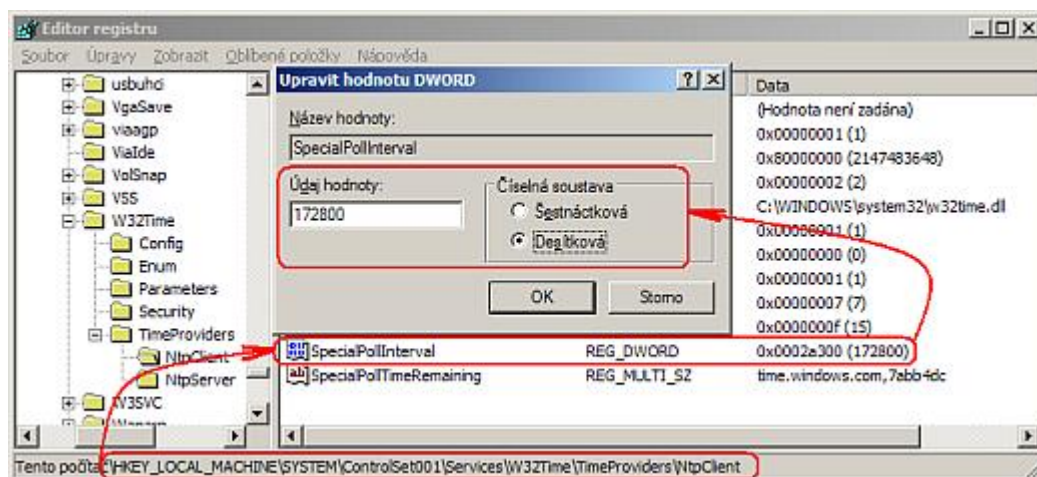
Editor registru

Soubor Úpravy Zobrazit Oblíbené položky Nápověda

usbuhci
VgaSave
viaagp
ViaIde
VolSnap
VSS
W32Time
Config
Enum
Parameters
Security
TimeProviders
NtpClient
NtpServer
W3SVC
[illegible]

Upravit hodnotu DWORD

Název hodnoty:
SpecialPollInterval
Údaj hodnoty:
172800
Číselná soustava
Šestnáctková
Desítková
OK
Storno

Data
(Hodnota není zadána)
0x00000001 (1)
0x80000000 (2147483648)
0x00000002 (2)
C:\WINDOWS\system32\w32time.dll
0x00000001 (1)
0x00000000 (0)
0x00000001 (1)
0x00000007 (7)
0x0000000f (15)

| | | |
|---|---|---|
| SpecialPollInterval | REG_DWORD | 0x0002a300 (172800) |
| SpecialPollTimeRemaining | REG_MULTI_SZ | time.windows.com,7abb4dc |

Tento počítač\HKEY_LOCAL_MACHINE\SYSTEM\ControlSet001\Services\W32Time\TimeProviders\NtpClient